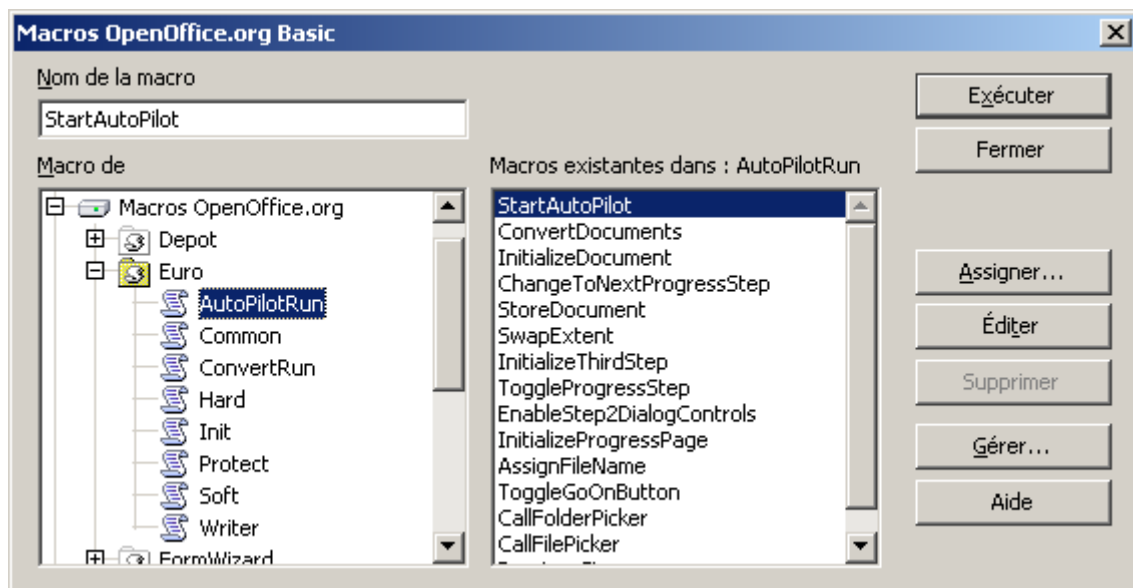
Macros OpenOffice.org Basic

Nom de la macro

StartAutoPilot

Macro de

Macros OpenOffice.org
Depot
Euro
AutoPilotRun
Common
ConvertRun
Hard
Init
Protect
Soft
Writer
FormWizard

Macros existantes dans : AutoPilotRun

StartAutoPilot
ConvertDocuments
InitializeDocument
ChangeToNextProgressStep
StoreDocument
SwapExtent
InitializeThirdStep
ToggleProgressStep
EnableStep2DialogControls
InitializeProgressPage
AssignFileName
ToggleGoOnButton
CallFolderPicker
CallFilePicker
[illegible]

Exécuter
Fermer
Assigner...
Éditer
Supprimer
Gérer...
Aide